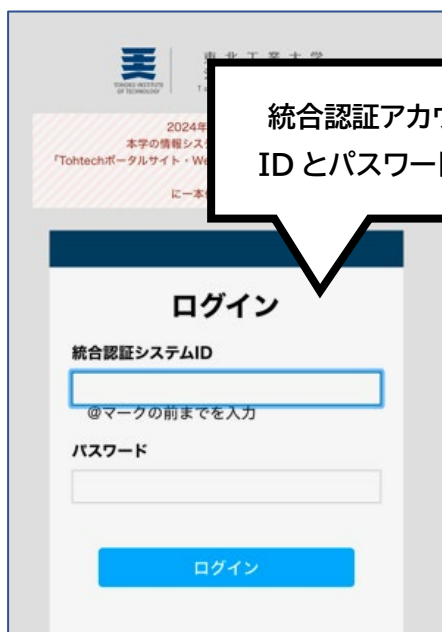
東北工業大学
TOHOKU INSTITUTE OF TECHNOLOGY

2024年
本学の情報シス
「Tohtechポータルサイト・We
に一本

統合認証アカウ
ID とパスワー

ログイン

統合認証システムID

@マークの前までを入力

パスワード

ログイン